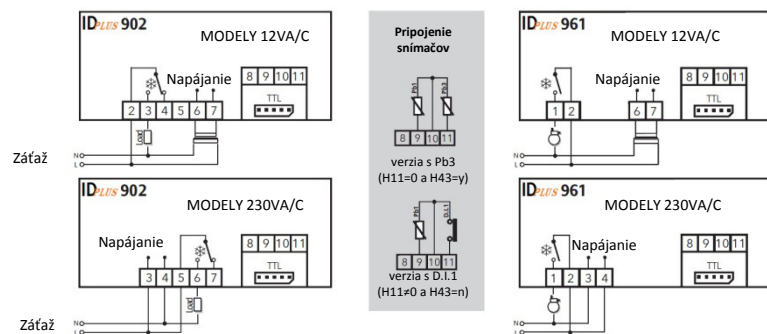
ID PLUS 902
MODELY 12VA/C
Napájanie
2 3 4 5 6 7
8 9 10 11
TTL
Load
Záťaž
N
L

Pripojenie snímačov
Pb3
8 9 10 11
verzia s Pb3 (H11=0 a H43=y)
D.I.1
8 9 10 11
verzia s D.I.1 (H11≠0 a H43=n)

ID PLUS 961
MODELY 12VA/C
Napájanie
1 2
6 7
8 9 10 11
TTL
N
L

ID PLUS 902
MODELY 230VA/C
Napájanie
3 4 5 6 7
8 9 10 11
TTL
Load
Záťaž
N
L

ID PLUS 961
MODELY 230VA/C
Napájanie
1 2 3 4
8 9 10 11
TTL
N
L